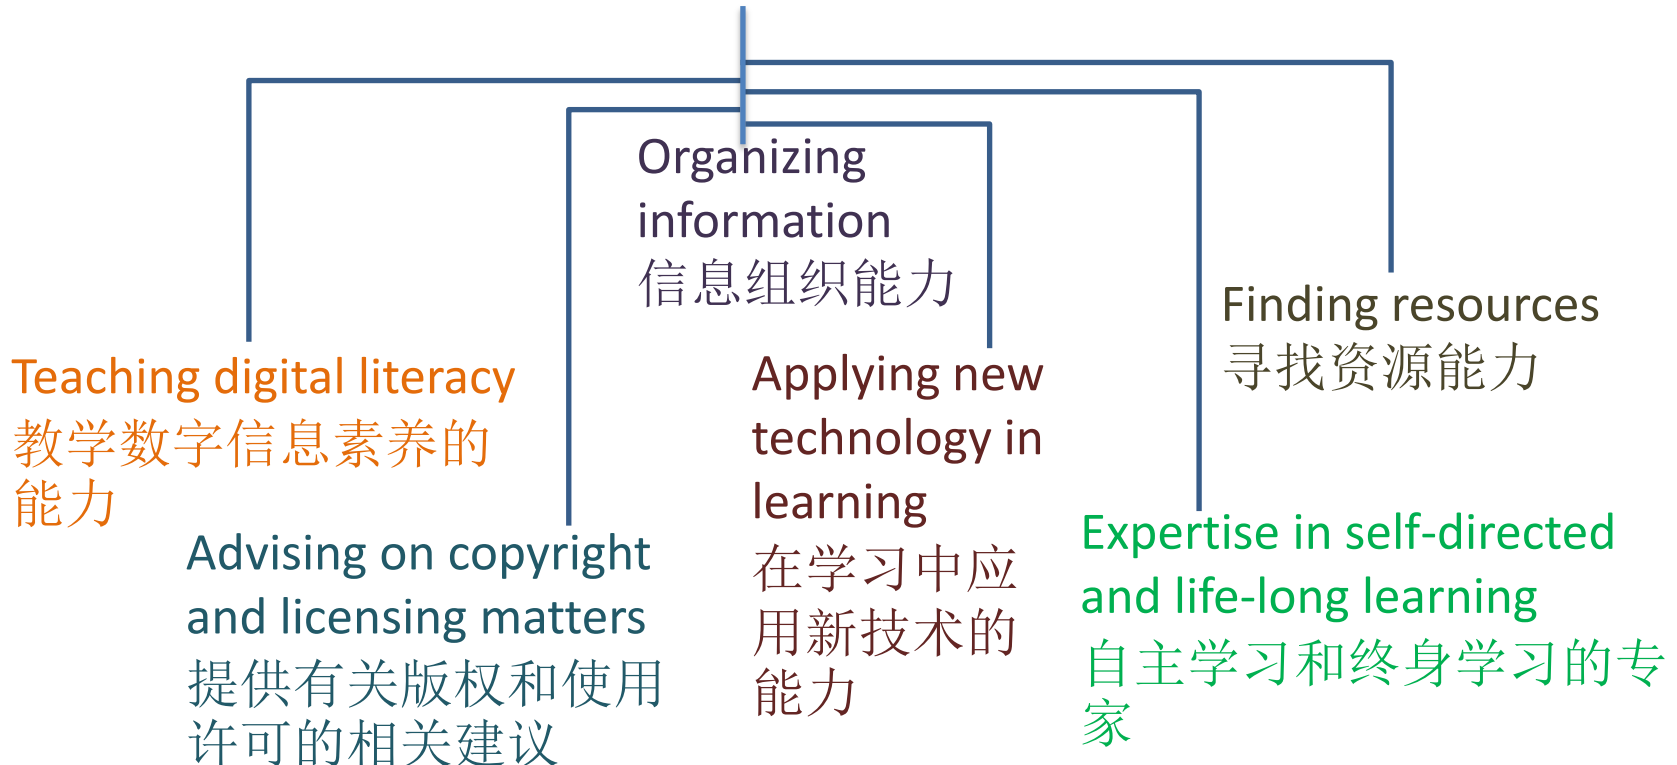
Organizing information
信息组织能力

Finding resources
寻找资源能力

Teaching digital literacy
教学数字信息素养的能力

Applying new technology in learning
在学习中应用新技术的能力

Expertise in self-directed and life-long learning
自主学习和终身学习的专家

Advising on copyright and licensing matters
提供有关版权和使用许可的相关建议